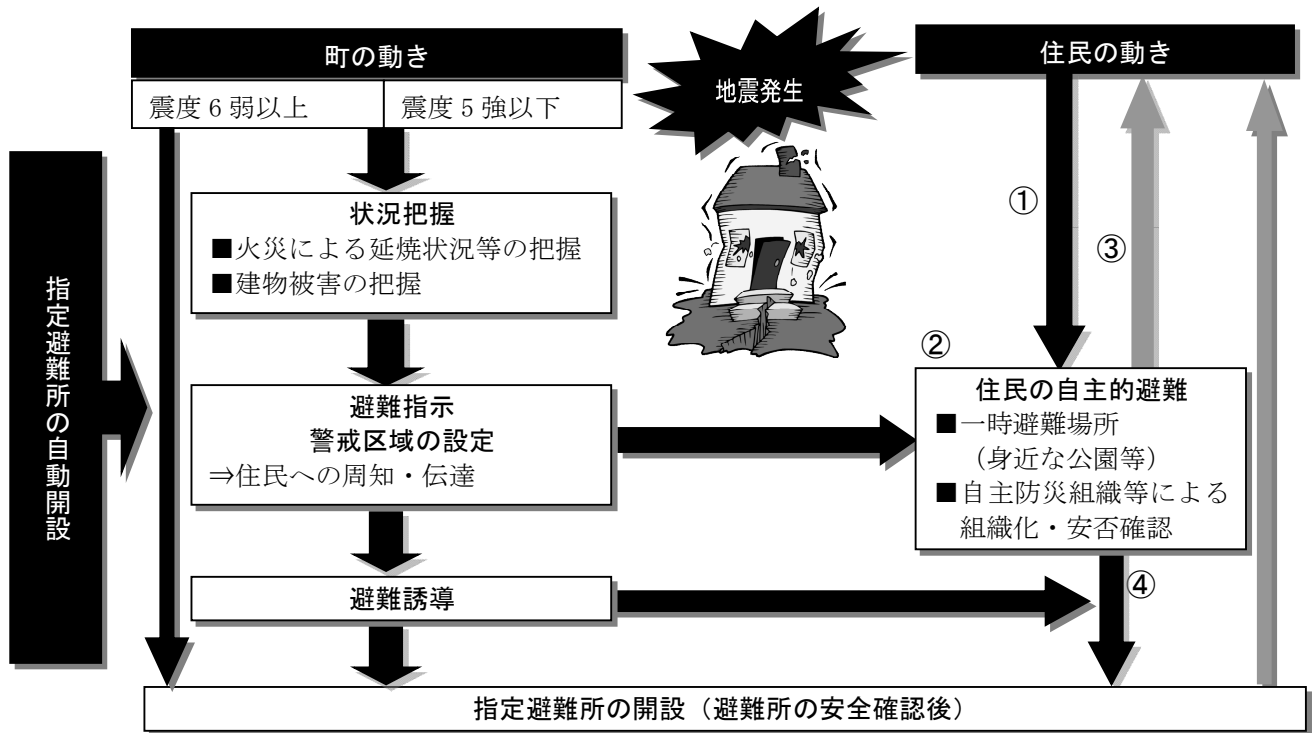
町の動き

震度 6 弱以上 | 震度 5 強以下

地震発生

住民の動き

指定避難所の自動開設

状況把握
■火災による延焼状況等の把握
■建物被害の把握

①

③

②

避難指示
警戒区域の設定
⇒住民への周知・伝達

住民の自主的避難
■一時避難場所（身近な公園等）
■自主防災組織等による組織化・安否確認

④

避難誘導

指定避難所の開設（避難所の安全確認後）